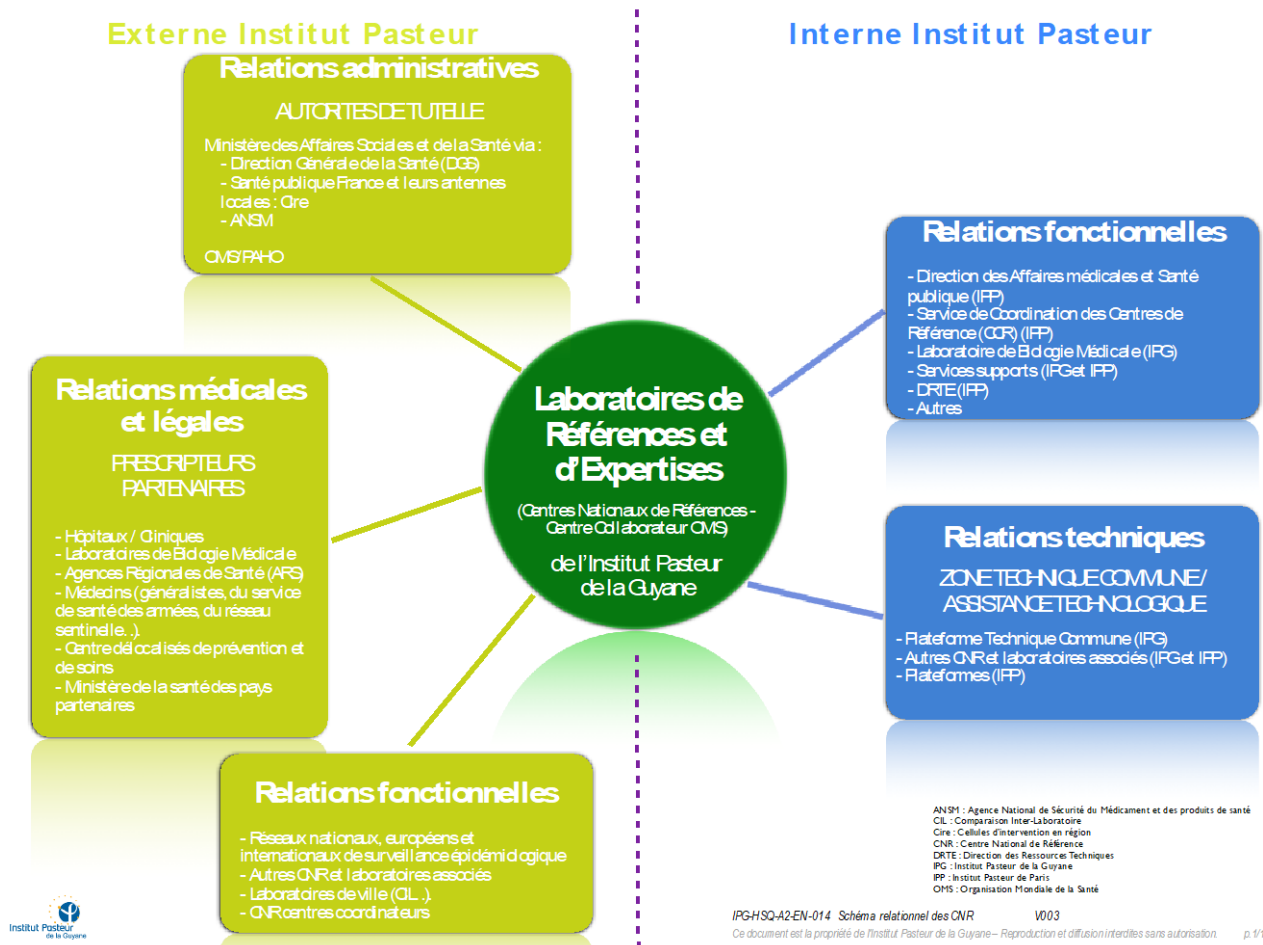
Externe Institut Pasteur

Interne Institut Pasteur

Relations administratives

AUTORITES DE TUTELLE

Ministère des Affaires Sociales et de la Santé via :
- Direction Générale de la Santé (DGS)
- Santé publique France et leurs antennes locales : Cire
- ANSM

OMS/PAHO

Relations fonctionnelles

- Direction des Affaires médicales et Santé publique (IPP)
- Service de Coordination des Centres de Référence (CCR) (IPP)
- Laboratoire de Biologie Médicale (IPG)
- Services supports (IPG et IPP)
- DRTE (IPP)
- Autres

Relations médicales et légales

PRESCRIPTEURS PARTENAIRES

- Hôpitaux / Cliniques
- Laboratoires de Biologie Médicale
- Agences Régionales de Santé (ARS)
- Médecins (généralistes, du service de santé des armées, du réseau sentinelle…).
- Centre délocalisés de prévention et de soins
- Ministère de la santé des pays partenaires

Laboratoires de Références et d'Expertises

(Centres Nationaux de Références - Centre Collaborateur OMS)

de l'Institut Pasteur de la Guyane

Relations techniques

ZONE TECHNIQUE COMMUNE / ASSISTANCE TECHNOLOGIQUE

- Plateforme Technique Commune (IPG)
- Autres CNR et laboratoires associés (IPG et IPP)
- Plateformes (IPP)

Relations fonctionnelles

- Réseaux nationaux, européens et internationaux de surveillance épidémiologique
- Autres CNR et laboratoires associés
- Laboratoires de ville (CIL…).
- CNR centres coordinateurs

ANSM : Agence National de Sécurité du Médicament et des produits de santé
CIL : Comparaison Inter-Laboratoire
Cire : Cellules d'intervention en région
CNR : Centre National de Référence
DRTE : Direction des Ressources Techniques
IPG : Institut Pasteur de la Guyane
IPP : Institut Pasteur de Paris
OMS : Organisation Mondiale de la Santé

Institut Pasteur de la Guyane

IPG-HSQ-A2-EN-014 Schéma relationnel des CNR V003

Ce document est la propriété de l'Institut Pasteur de la Guyane – Reproduction et diffusion interdites sans autorisation. p.1/1